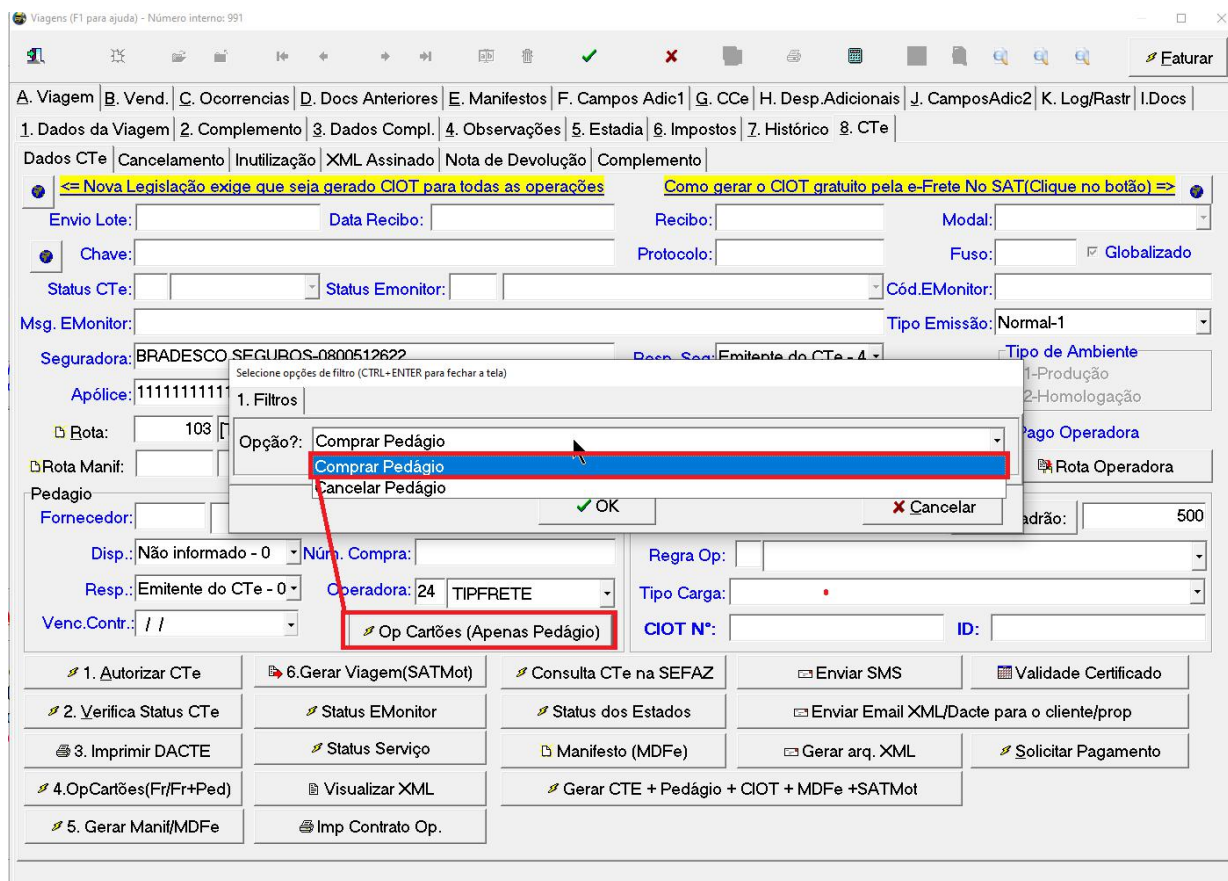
Viagens (F1 para ajuda) - Número interno: 991

Faturar

A. Viagem | B. Vend. | C. Ocorrencias | D. Docs Anteriores | E. Manifestos | F. Campos Adic1 | G. CCe | H. Desp.Adicionais | J. CamposAdic2 | K. Log/Rastr | I.Docs

1. Dados da Viagem | 2. Complemento | 3. Dados Compl. | 4. Observações | 5. Estadia | 6. Impostos | 7. Histórico | 8. CTe

Dados CTe | Cancelamento | Inutilização | XML Assinado | Nota de Devolução | Complemento

<= Nova Legislação exige que seja gerado CIOT para todas as operações

Como gerar o CIOT gratuito pela e-Frete No SAT(Clique no botão) =>

Envio Lote:
Data Recibo:
Recibo:
Modal:
Chave:
Protocolo:
Fuso:
Globalizado
Status CTe:
Status Emonitor:
Cód.EMonitor:
Msg. EMonitor:
Tipo Emissão: Normal-1
Seguradora: BRADESCO SEGUROS-0800512622
Resp. Seg: Emitente do CTe - 4
Tipo de Ambiente
1-Produção
2-Homologação
Apólice: 11111111111
Rota: 103
Pago Operadora
Rota Manif.:
Rota Operadora

Selecione opções de filtro (CTRL+ENTER para fechar a tela)
1. Filtros
Opção?: Comprar Pedágio
Comprar Pedágio
Cancelar Pedágio
OK
Cancelar

Pedagio
Fornecedor:
adrão: 500
Disp.: Não informado - 0
Núm. Compra:
Regra Op:
Resp.: Emitente do CTe - 0
Operadora: 24 TIPFRETE
Tipo Carga:
Venc.Contr.: / /
Op Cartões (Apenas Pedágio)
CIOT N°:
ID:

1. Autorizar CTe
6.Gerar Viagem(SATMot)
Consulta CTe na SEFAZ
Enviar SMS
Validade Certificado
2. Verifica Status CTe
Status EMonitor
Status dos Estados
Enviar Email XML/Dacte para o cliente/prop
3. Imprimir DACTE
Status Serviço
Manifesto (MDFe)
Gerar arq. XML
Solicitar Pagamento
4.OpCartões(Fr/Fr+Ped)
Visualizar XML
Gerar CTE + Pedágio + CIOT + MDFe +SATMot
5. Gerar Manif/MDFe
Imp Contrato Op.